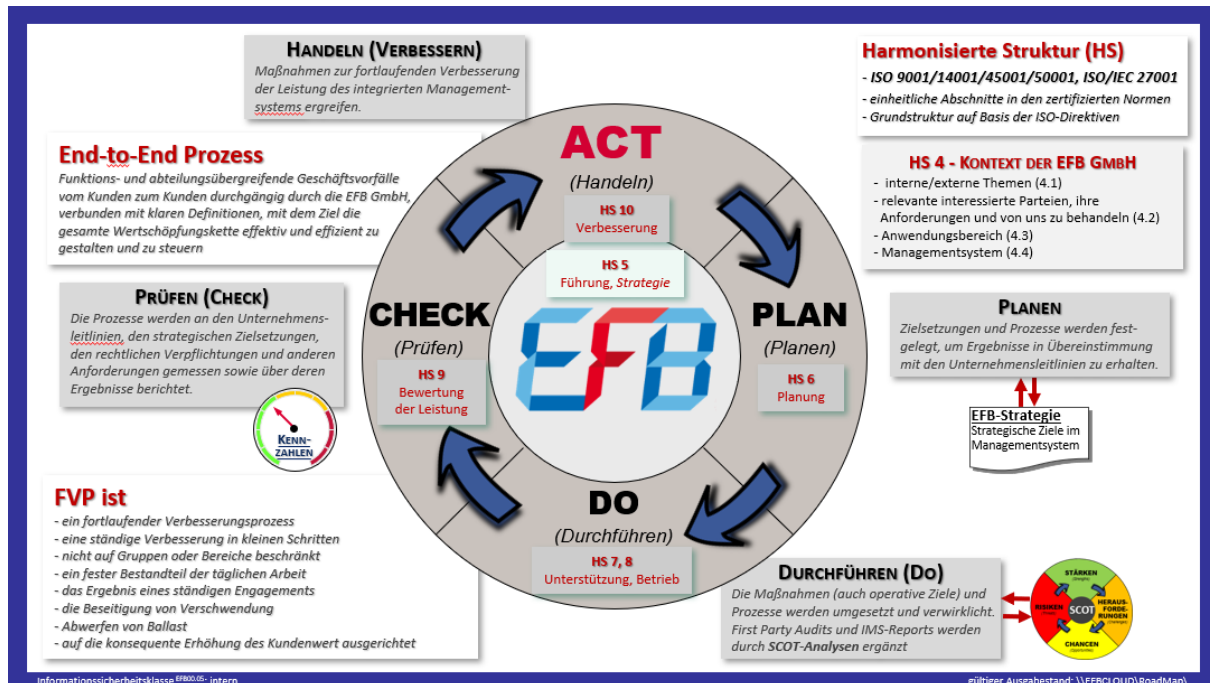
HANDELN (VERBESSERN)
Maßnahmen zur fortlaufenden Verbesserung der Leistung des integrierten Managementsystems ergreifen.

Harmonisierte Struktur (HS)
- ISO 9001/14001/45001/50001, ISO/IEC 27001
- einheitliche Abschnitte in den zertifizierten Normen
- Grundstruktur auf Basis der ISO-Direktiven

End-to-End Prozess
Funktions- und abteilungsübergreifende Geschäftsvorfälle vom Kunden zum Kunden durchgängig durch die EFB GmbH, verbunden mit klaren Definitionen, mit dem Ziel die gesamte Wertschöpfungskette effektiv und effizient zu gestalten und zu steuern

ACT
(Handeln)
HS 10
Verbesserung

HS 4 - KONTEXT DER EFB GMBH
- interne/externe Themen (4.1)
- relevante interessierte Parteien, ihre Anforderungen und von uns zu behandeln (4.2)
- Anwendungsbereich (4.3)
- Managementsystem (4.4)

HS 5
Führung, Strategie

PRÜFEN (CHECK)
Die Prozesse werden an den Unternehmensleitlinien, den strategischen Zielsetzungen, den rechtlichen Verpflichtungen und anderen Anforderungen gemessen sowie über deren Ergebnisse berichtet.

CHECK
(Prüfen)
HS 9
Bewertung der Leistung

EFB

PLAN
(Planen)
HS 6
Planung

PLANEN
Zielsetzungen und Prozesse werden festgelegt, um Ergebnisse in Übereinstimmung mit den Unternehmensleitlinien zu erhalten.

EFB-Strategie
Strategische Ziele im Managementsystem

KENN-ZAHLEN

FVP ist
- ein fortlaufender Verbesserungsprozess
- eine ständige Verbesserung in kleinen Schritten
- nicht auf Gruppen oder Bereiche beschränkt
- ein fester Bestandteil der täglichen Arbeit
- das Ergebnis eines ständigen Engagements
- die Beseitigung von Verschwendung
- Abwerfen von Ballast
- auf die konsequente Erhöhung des Kundenwert ausgerichtet

DO
(Durchführen)
HS 7, 8
Unterstützung, Betrieb

DURCHFÜHREN (DO)
Die Maßnahmen (auch operative Ziele) und Prozesse werden umgesetzt und verwirklicht. First Party Audits und IMS-Reports werden durch SCOT-Analysen ergänzt

STÄRKEN
RISIKEN
SCOT
HERAUSFORDERUNGEN
CHANCEN

Informationssicherheitsklasse EFB00.05- intern
gültiger Ausgabestand: \\EFBCLOUD\RoadMap\